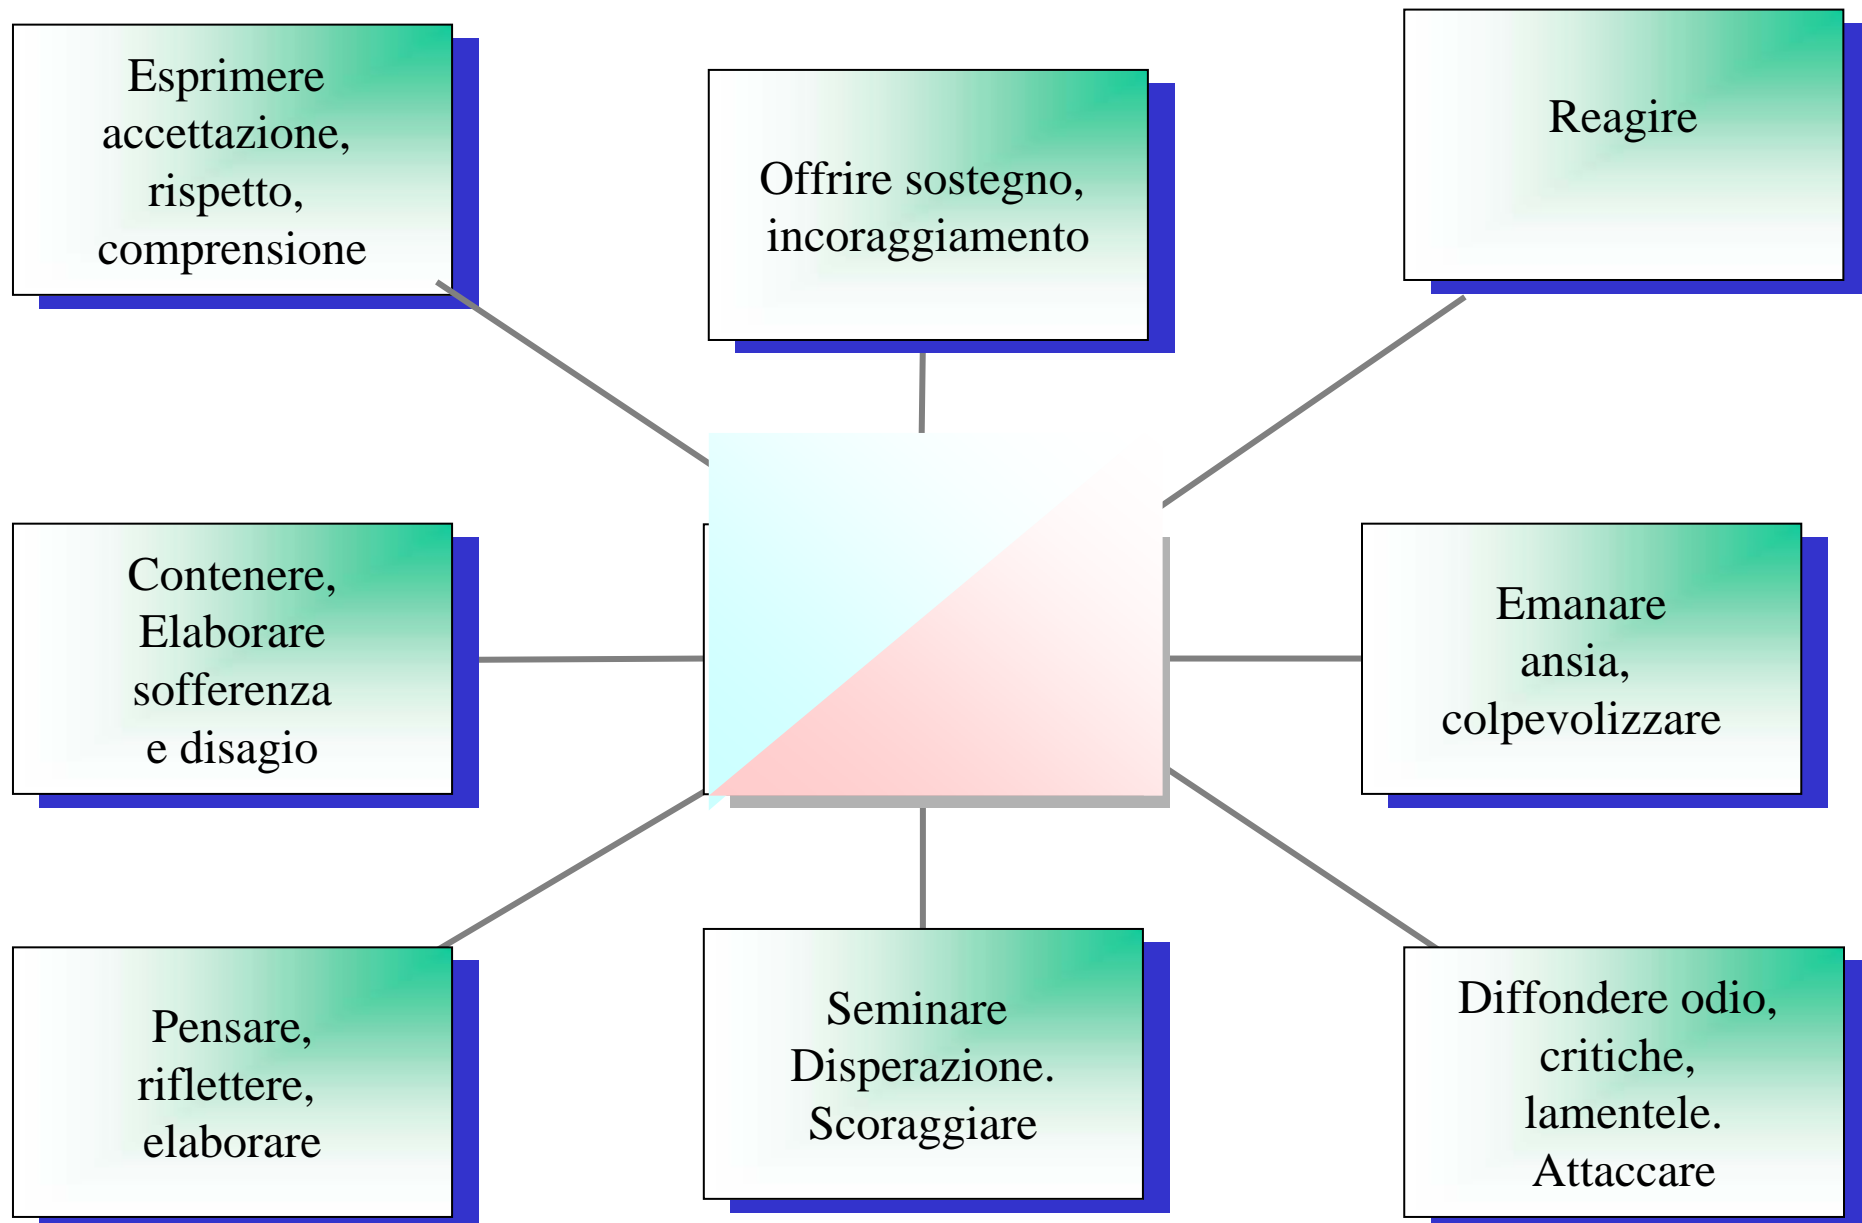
Esprimere accettazione, rispetto, comprensione

Offrire sostegno, incoraggiamento

Reagire

Contenere, Elaborare sofferenza e disagio

Emanare ansia, colpevolizzare

Pensare, riflettere, elaborare

Seminare Disperazione. Scoraggiare

Diffondere odio, critiche, lamentele. Attaccare